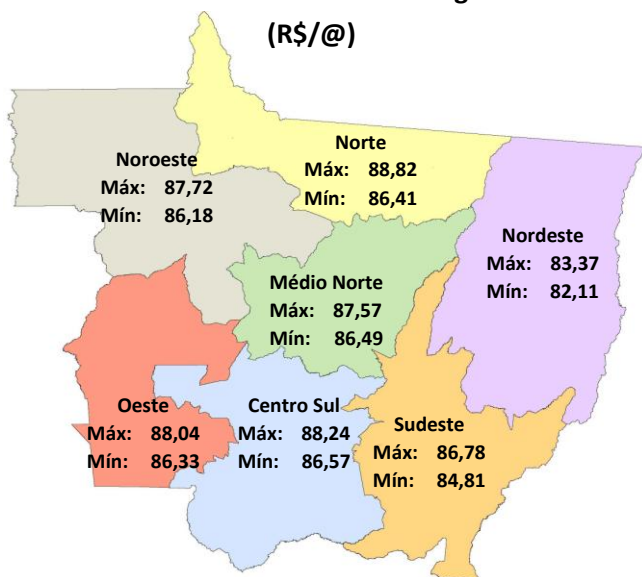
(R$/@)

Norte
Máx: 88,82
Mín: 86,41

Noroeste
Máx: 87,72
Mín: 86,18

Nordeste
Máx: 83,37
Mín: 82,11

Médio Norte
Máx: 87,57
Mín: 86,49

Oeste
Máx: 88,04
Mín: 86,33

Centro Sul
Máx: 88,24
Mín: 86,57

Sudeste
Máx: 86,78
Mín: 84,81